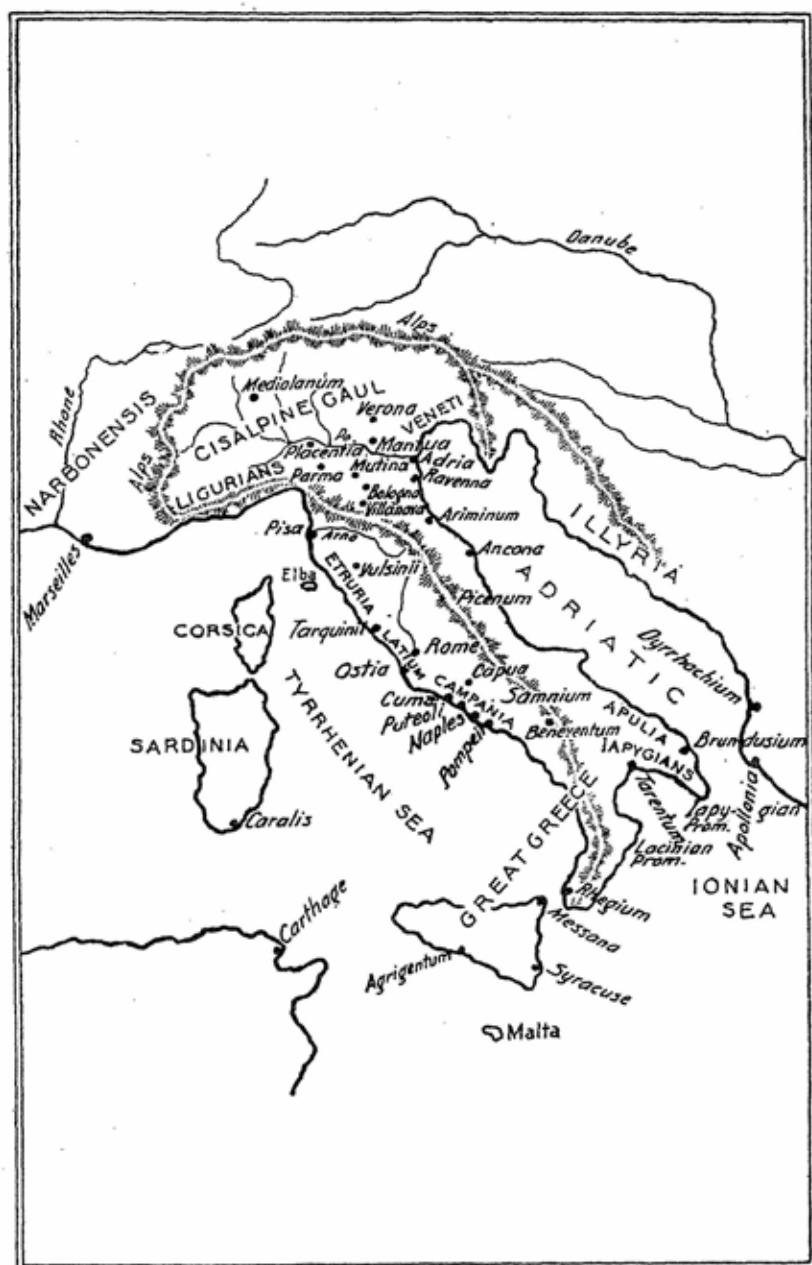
Danube
Alps
Rhone
NARBONENSIS
Mediolanum
CISALPINE GAUL
Verona
VENETI
Alps
Po
Placentia
Mantua
Parma
Mutina
Adria
Ravenna
LIGURIANS
Bologna
Villanova
Ariminum
ILLYRIA
Marseilles
Pisa
Arno
Ancona
ETRURIA
Elba
Vulsinii
Picenum
ADRIATIC
CORSICA
Tarquinii
LATIUM
Rome
Dyrrhachium
Ostia
Capua
CAMPANIA
Samnium
Cumae
Puteoli
Naples
APULIA
Beneventum
Brundusium
SARDINIA
TYRRHENIAN SEA
Pompeii
IAPYGIANS
Tarentum
Iapygian Prom.
Apollonia
Caralis
GREAT GREECE
Lacinian Prom.
IONIAN SEA
Rhegium
Carthage
Messana
Agrigentum
Syracuse
Malta